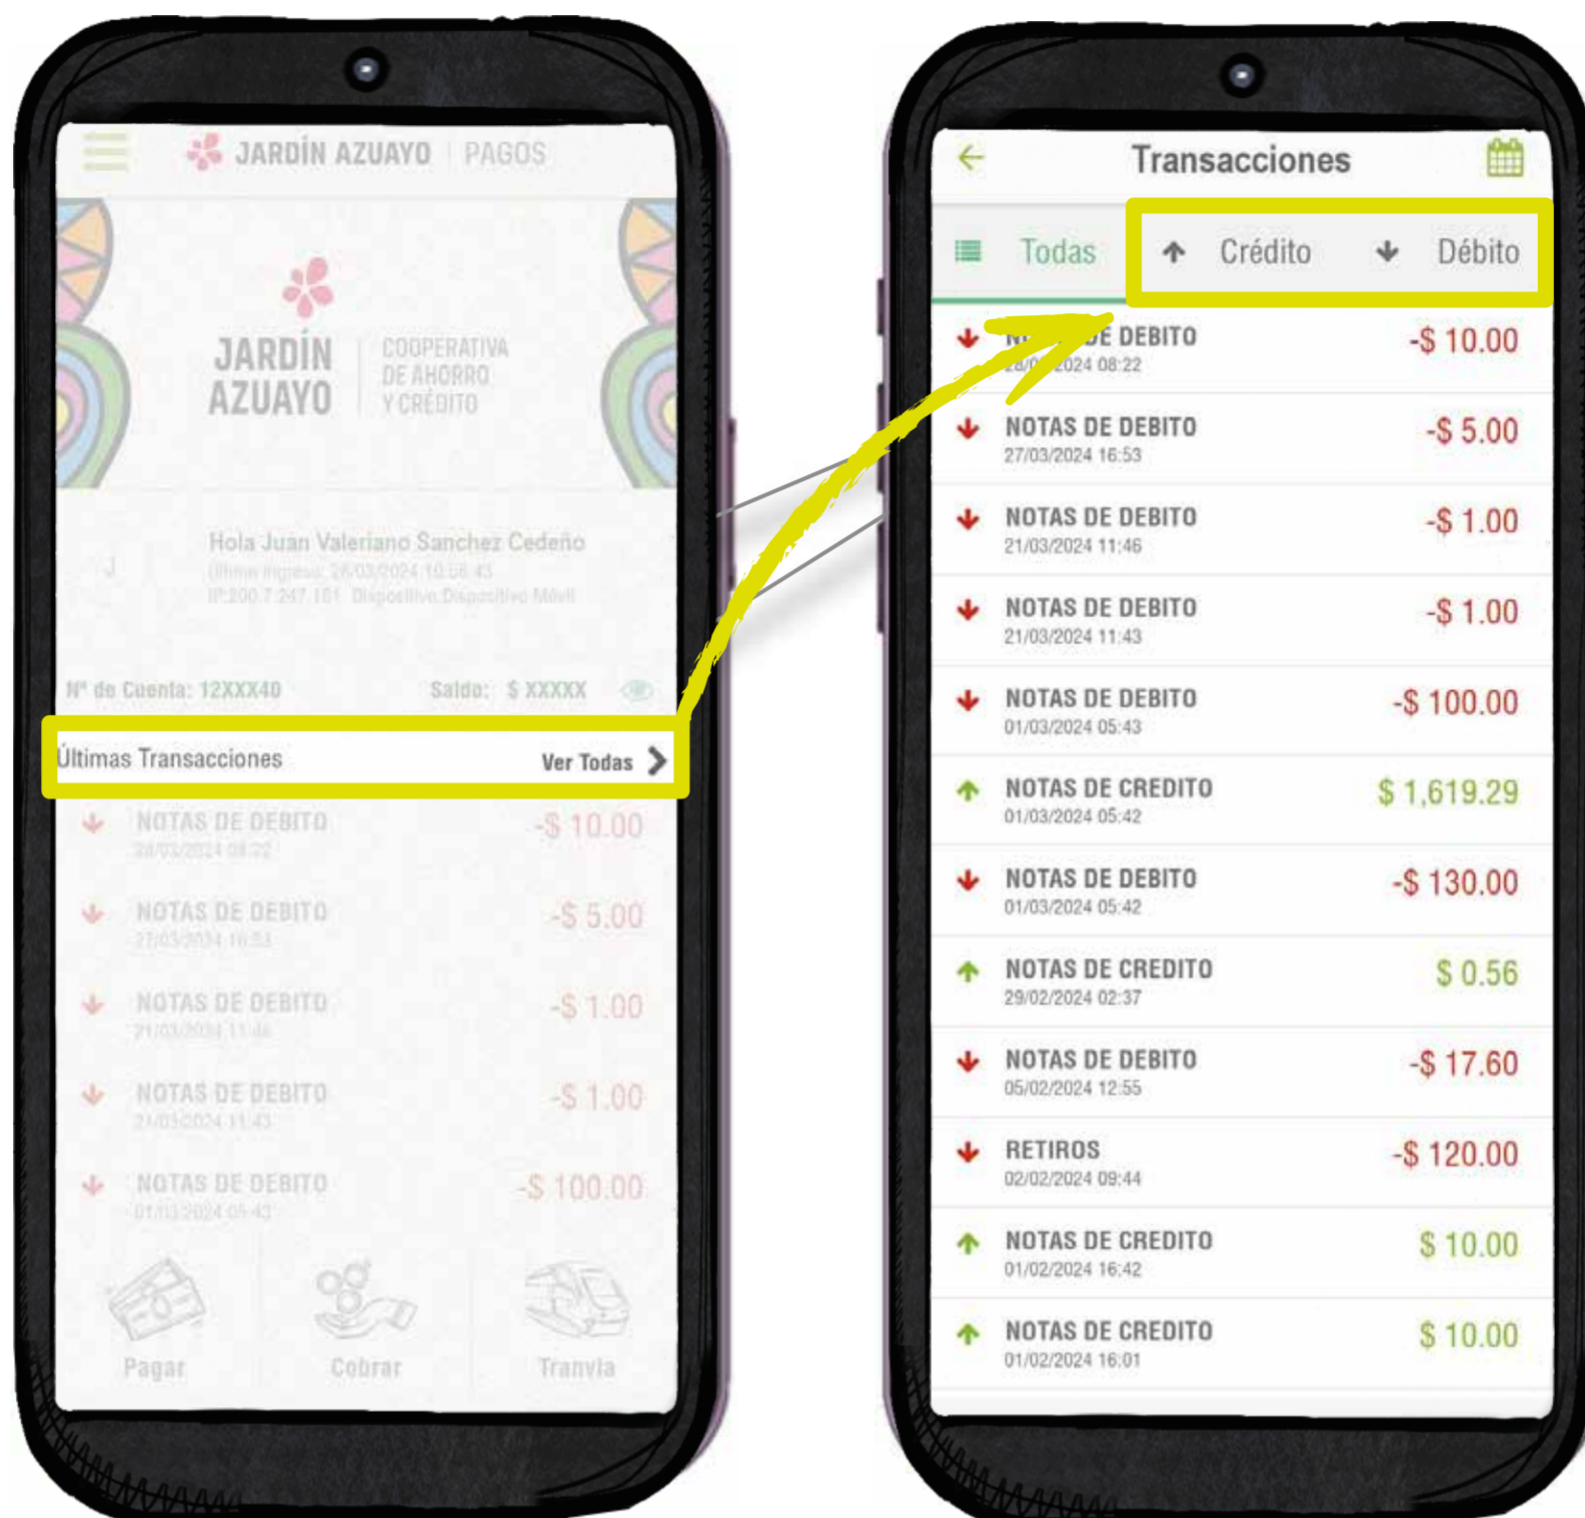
JARDÍN AZUAYO | PAGOS

JARDÍN AZUAYO
COOPERATIVA DE AHORRO Y CRÉDITO

J
Hola Juan Valeriano Sanchez Cedeño
Último ingreso: 28/03/2024 10:08:43
IP:200.7.247.181 Dispositivo:Dispositivo Móvil

Nº de Cuenta: 12XXX40
Saldo: $ XXXXX

Últimas Transacciones
Ver Todas

NOTAS DE DEBITO
28/03/2024 08:22
-$ 10.00

NOTAS DE DEBITO
27/03/2024 16:53
-$ 5.00

NOTAS DE DEBITO
21/03/2024 11:46
-$ 1.00

NOTAS DE DEBITO
21/03/2024 11:43
-$ 1.00

NOTAS DE DEBITO
01/03/2024 05:43
-$ 100.00

Pagar
Cobrar
Tranvía

Transacciones

Todas
Crédito
Débito

N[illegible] DE DEBITO
28/0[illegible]2024 08:22
-$ 10.00

NOTAS DE DEBITO
27/03/2024 16:53
-$ 5.00

NOTAS DE DEBITO
21/03/2024 11:46
-$ 1.00

NOTAS DE DEBITO
21/03/2024 11:43
-$ 1.00

NOTAS DE DEBITO
01/03/2024 05:43
-$ 100.00

NOTAS DE CREDITO
01/03/2024 05:42
$ 1,619.29

NOTAS DE DEBITO
01/03/2024 05:42
-$ 130.00

NOTAS DE CREDITO
29/02/2024 02:37
$ 0.56

NOTAS DE DEBITO
05/02/2024 12:55
-$ 17.60

RETIROS
02/02/2024 09:44
-$ 120.00

NOTAS DE CREDITO
01/02/2024 16:42
$ 10.00

NOTAS DE CREDITO
01/02/2024 16:01
$ 10.00